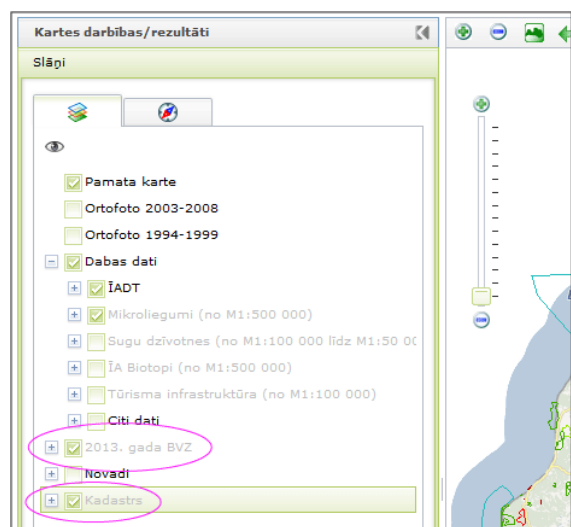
Kartes darbības/rezultāti

Slāņi

Pamata karte

Ortofoto 2003-2008

Ortofoto 1994-1999

Dabas dati

ĪADT

Mikroliegumi (no M1:500 000)

Sugu dzīvotnes (no M1:100 000 līdz M1:50 00

ĪA Biotopi (no M1:500 000)

Tūrisma infrastruktūra (no M1:100 000)

Citi dati

2013. gada BVZ

Novadi

Kadastrs